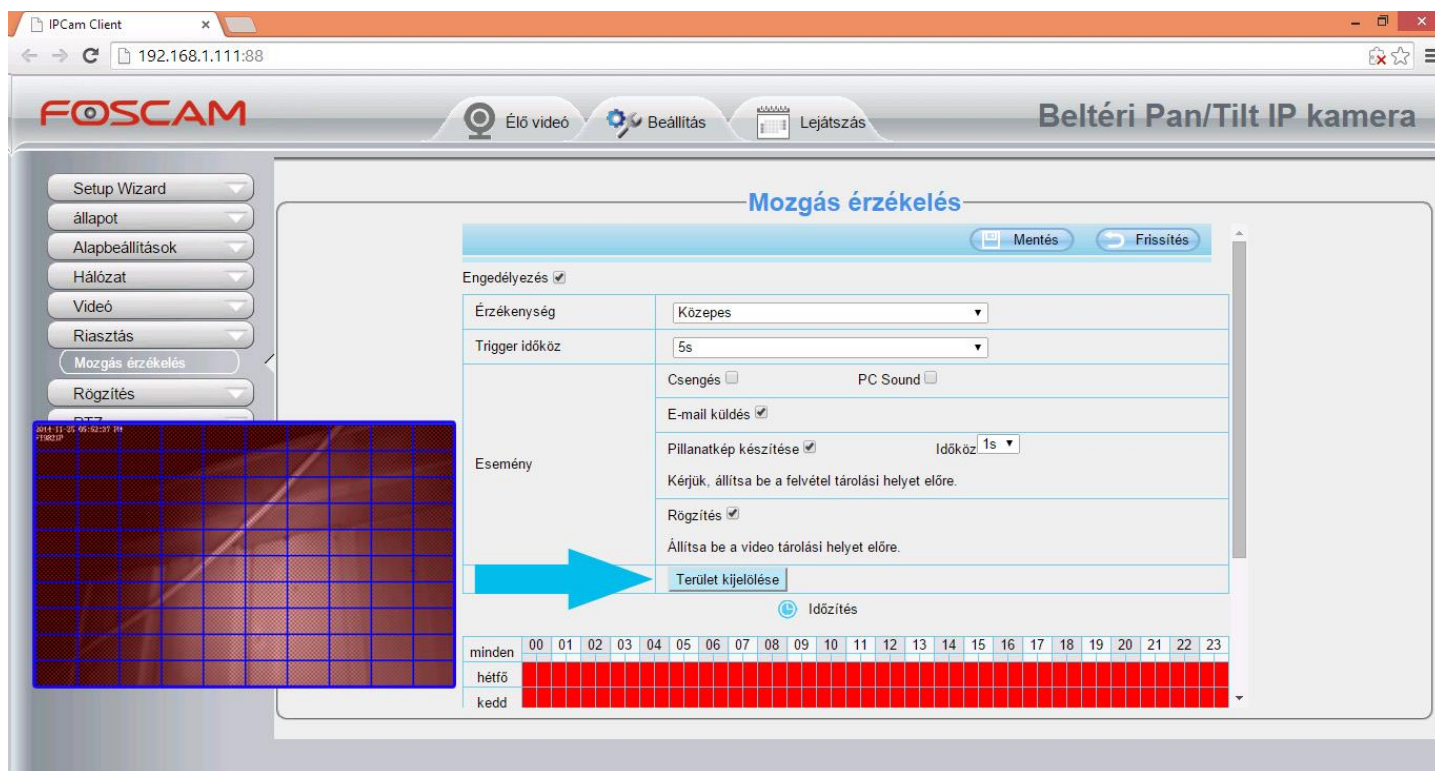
IPCam Client ×

192.168.1.111:88

FOSCAM

Élő videó Beállítás Lejátszás

Beltéri Pan/Tilt IP kamera

Setup Wizard
állapot
Alapbeállítások
Hálózat
Videó
Riasztás
Mozgás érzékelés
Rögzítés
PTZ

2014-11-25 05:52:37 PM
FI9821P

Mozgás érzékelés

Mentés Frissítés

Engedélyezés

| Érzékenység | Közepes |
|---|---|
| Trigger időköz | 5s |
| Esemény | Csengés PC Sound |
| | E-mail küldés |
| | Pillanatkép készítése Időköz 1s<br>Kérjük, állítsa be a felvétel tárolási helyet előre. |
| | Rögzítés<br>Állítsa be a video tárolási helyet előre. |
| | Terület kijelölése |

Időzítés

| minden | 00 | 01 | 02 | 03 | 04 | 05 | 06 | 07 | 08 | 09 | 10 | 11 | 12 | 13 | 14 | 15 | 16 | 17 | 18 | 19 | 20 | 21 | 22 | 23 |
|---|---|---|---|---|---|---|---|---|---|---|---|---|---|---|---|---|---|---|---|---|---|---|---|---|
| hétfő | | | | | | | | | | | | | | | | | | | | | | | | |
| kedd | | | | | | | | | | | | | | | | | | | | | | | | |